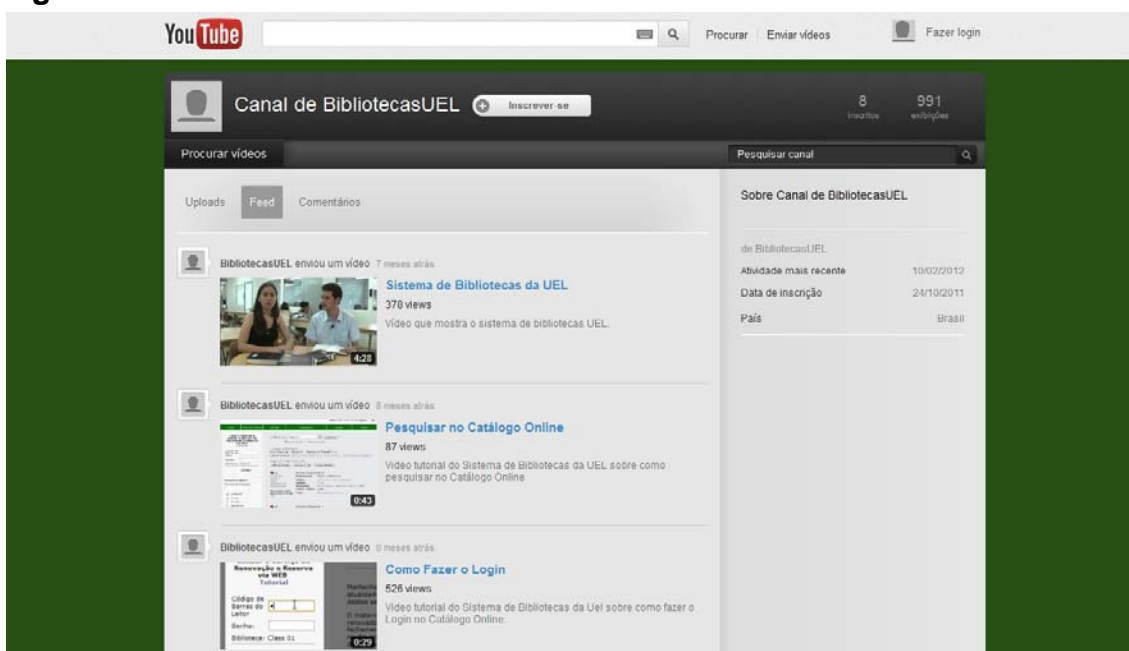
YouTube

Procurar | Enviar vídeos

Fazer login

Canal de BibliotecasUEL

Inscrever-se

8
inscritos

991
exibições

Procurar vídeos

Pesquisar canal

Uploads Feed Comentários

BibliotecasUEL enviou um vídeo 7 meses atrás

Sistema de Bibliotecas da UEL

378 views

Vídeo que mostra o sistema de bibliotecas UEL.

4:28

BibliotecasUEL enviou um vídeo 8 meses atrás

Pesquisar no Catálogo Online

87 views

Vídeo tutorial do Sistema de Bibliotecas da UEL sobre como pesquisar no Catálogo Online

0:43

BibliotecasUEL enviou um vídeo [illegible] meses atrás

Como Fazer o Login

526 views

Vídeo tutorial do Sistema de Bibliotecas da Uel sobre como fazer o Login no Catálogo Online.

Renovação e Reserva via WEB
Tutorial

Código de Barras do Leitor:

Senha:

Biblioteca: Class 01

0:29

Sobre Canal de BibliotecasUEL

de BibliotecasUEL

Atividade mais recente 10/02/2012

Data de inscrição 24/10/2011

País Brasil